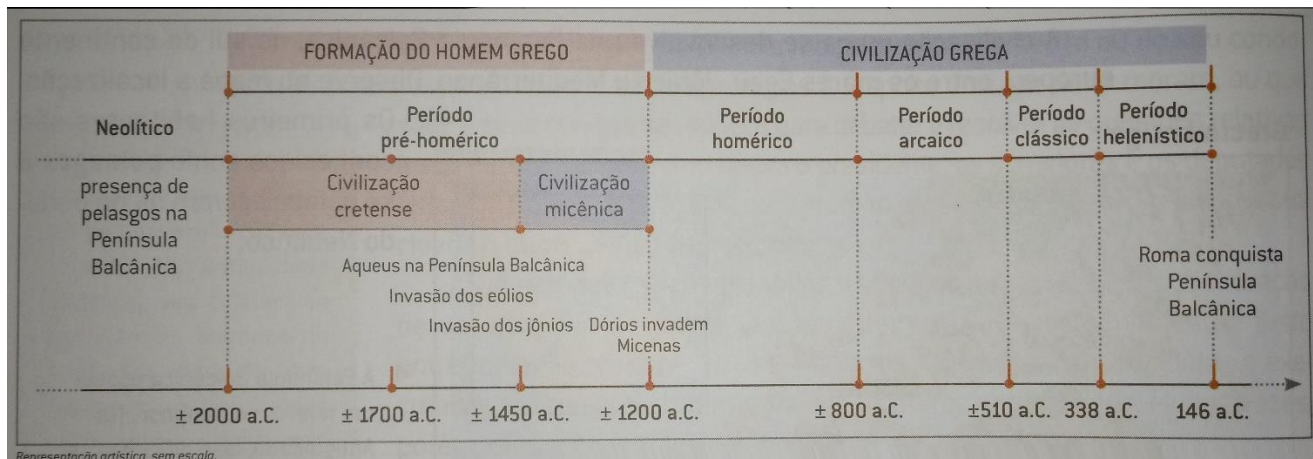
FORMAÇÃO DO HOMEM GREGO

CIVILIZAÇÃO GREGA

Neolítico

Período pré-homérico

Período homérico

Período arcaico

Período clássico

Período helenístico

presença de pelasgos na Península Balcânica

Civilização cretense

Civilização micênica

Aqueus na Península Balcânica

Invasão dos eólios

Invasão dos jônios

Dórios invadem Micenas

Roma conquista Península Balcânica

± 2000 a.C.

± 1700 a.C.

± 1450 a.C.

± 1200 a.C.

± 800 a.C.

±510 a.C.

338 a.C.

146 a.C.

Representação artística, sem escala.